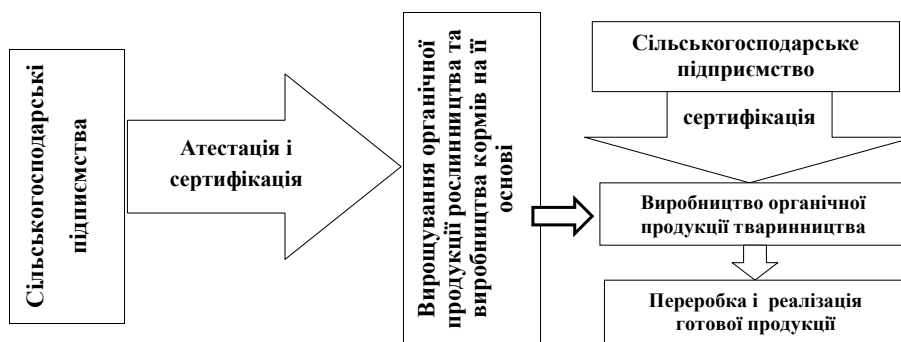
Сільськогосподарські підприємства

Атестація і сертифікація

Вирощування органічної продукції рослинництва та виробництва кормів на її основі

Сільськогосподарське підприємство

сертифікація

Виробництво органічної продукції тваринництва

Переробка і реалізація готової продукції